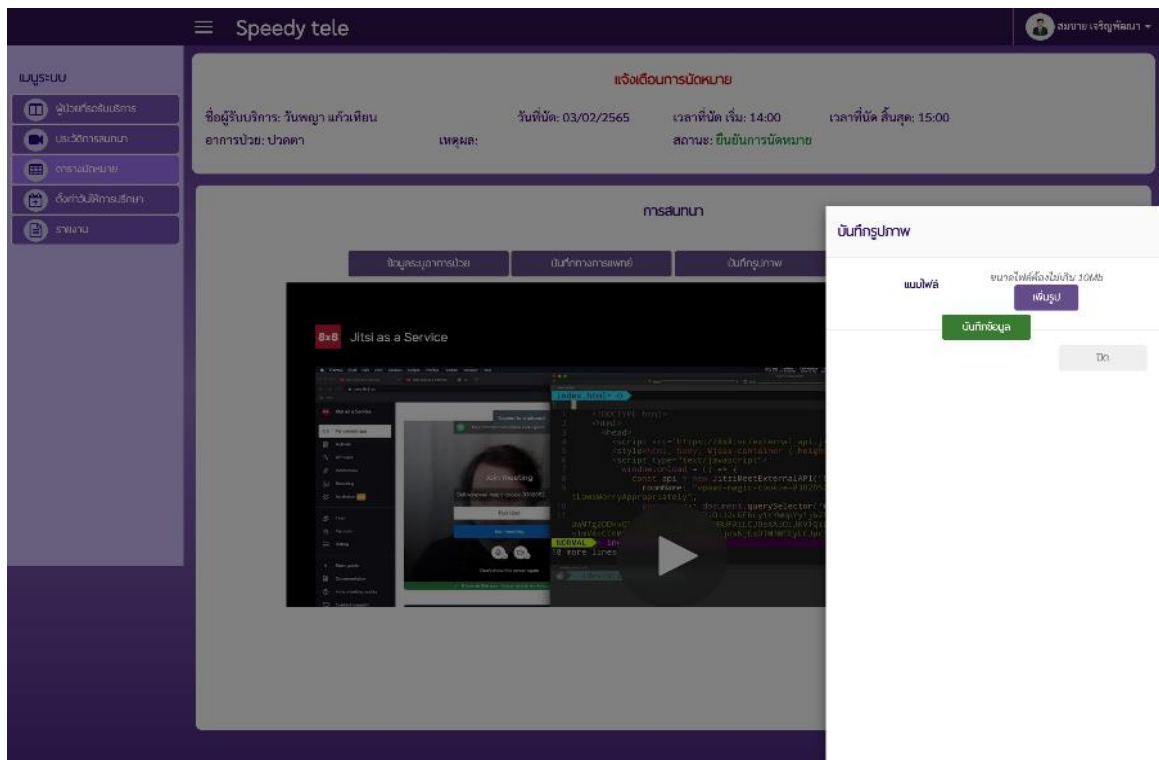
Speedy tele

สมชาย เจริญพัฒนา

เมนูระบบ

ผู้ป่วยที่รอรับบริการ

ประวัติการสนทนา

ตารางนัดหมาย

ตั้งค่าวันให้การปรึกษา

รายงาน

แจ้งเตือนการนัดหมาย

ชื่อผู้รับบริการ: วันพญา แก้วเทียน

วันที่นัด: 03/02/2565

เวลาที่นัด เริ่ม: 14:00

เวลาที่นัด สิ้นสุด: 15:00

อาการป่วย: ปวดตา

เหตุผล:

สถานะ: ยืนยันการนัดหมาย

การสนทนา

ข้อมูลระบุอาการป่วย

บันทึกทางการแพทย์

บันทึกรูปภาพ

8x8 Jitsi as a Service

index.html

Join meeting

NORMAL

18 more lines

บันทึกรูปภาพ

แนบไฟล์

ขนาดไฟล์ต้องไม่เกิน 10Mb

เพิ่มรูป

บันทึกข้อมูล

ปิด